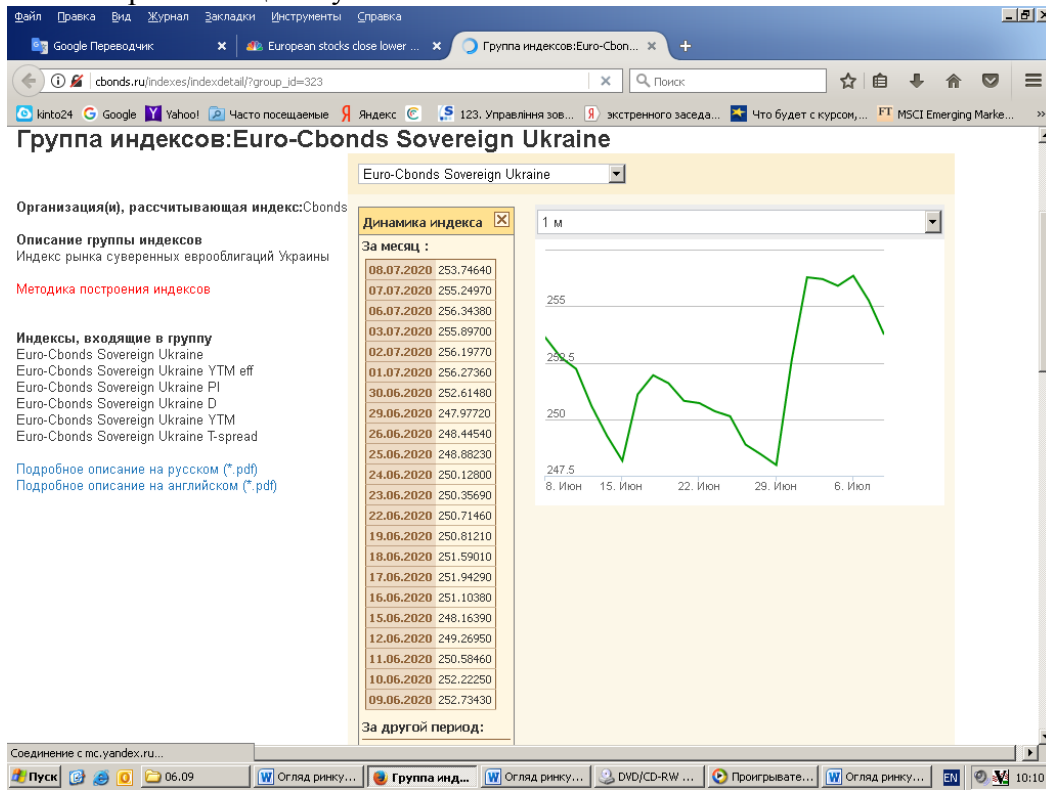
Файл Правка Вид Журнал Закладки Инструменты Справка

Google Переводчик ×
European stocks close lower ... ×
Группа индексов:Euro-Cbon... ×
+

cbonds.ru/indexes/indexdetail/?group_id=323
Поиск

kinto24 Google Yahoo! Часто посещаемые Яндекс 123. Управління зов... экстренного заседа... Что будет с курсом,... MSCI Emerging Marke...

Группа индексов:Euro-Cbonds Sovereign Ukraine

Euro-Cbonds Sovereign Ukraine

Организация(и), рассчитывающая индекс:Cbonds

Описание группы индексов
Индекс рынка суверенных еврооблигаций Украины

Методика построения индексов

Индексы, входящие в группу
Euro-Cbonds Sovereign Ukraine
Euro-Cbonds Sovereign Ukraine YTM eff
Euro-Cbonds Sovereign Ukraine PI
Euro-Cbonds Sovereign Ukraine D
Euro-Cbonds Sovereign Ukraine YTM
Euro-Cbonds Sovereign Ukraine T-spread

Подробное описание на русском (*.pdf)
Подробное описание на английском (*.pdf)

Динамика индекса

За месяц :

| | |
|---|---|
| 08.07.2020 | 253.74640 |
| 07.07.2020 | 255.24970 |
| 06.07.2020 | 256.34380 |
| 03.07.2020 | 255.89700 |
| 02.07.2020 | 256.19770 |
| 01.07.2020 | 256.27360 |
| 30.06.2020 | 252.61480 |
| 29.06.2020 | 247.97720 |
| 26.06.2020 | 248.44540 |
| 25.06.2020 | 248.88230 |
| 24.06.2020 | 250.12800 |
| 23.06.2020 | 250.35690 |
| 22.06.2020 | 250.71460 |
| 19.06.2020 | 250.81210 |
| 18.06.2020 | 251.59010 |
| 17.06.2020 | 251.94290 |
| 16.06.2020 | 251.10380 |
| 15.06.2020 | 248.16390 |
| 12.06.2020 | 249.26950 |
| 11.06.2020 | 250.58460 |
| 10.06.2020 | 252.22250 |
| 09.06.2020 | 252.73430 |

За другой период:

1 м

255
252.5
250
247.5
8. Июн 15. Июн 22. Июн 29. Июн 6. Июл

Соединение с mc.yandex.ru...

Пуск 06.09 Огляд ринку... Группа инд... Огляд ринку... DVD/CD-RW ... Проигрывате... Огляд ринку... EN 10:10